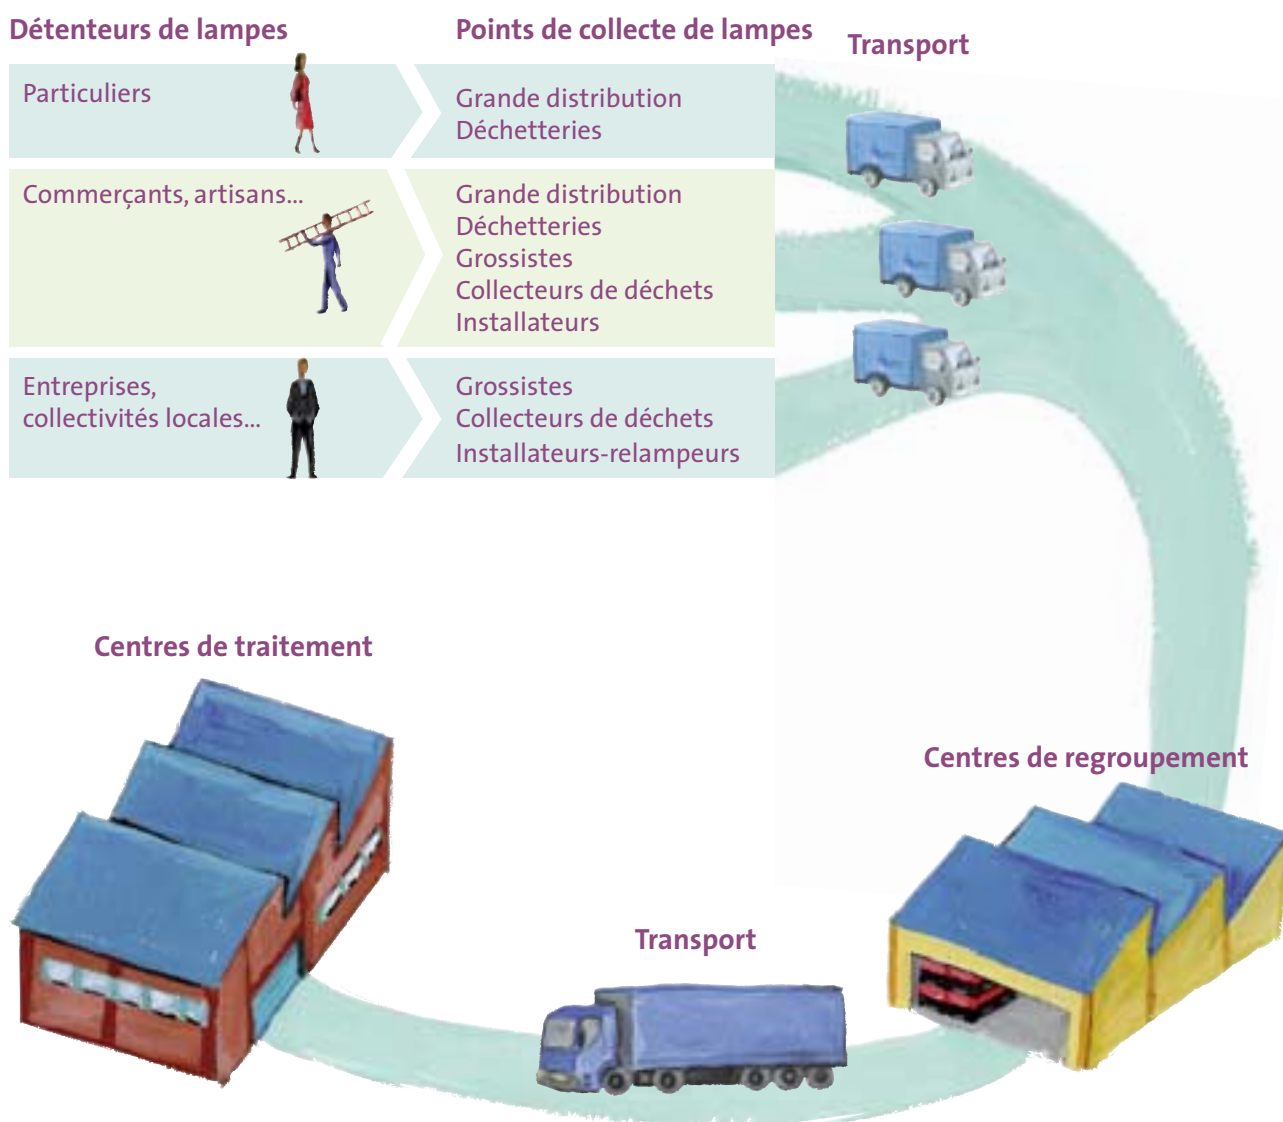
Détenteurs de lampes

Points de collecte de lampes

Transport

Particuliers

Grande distribution
Déchetteries

Commerçants, artisans...

Grande distribution
Déchetteries
Grossistes
Collecteurs de déchets
Installateurs

Entreprises, collectivités locales...

Grossistes
Collecteurs de déchets
Installateurs-relampeurs

Centres de traitement

Centres de regroupement

Transport